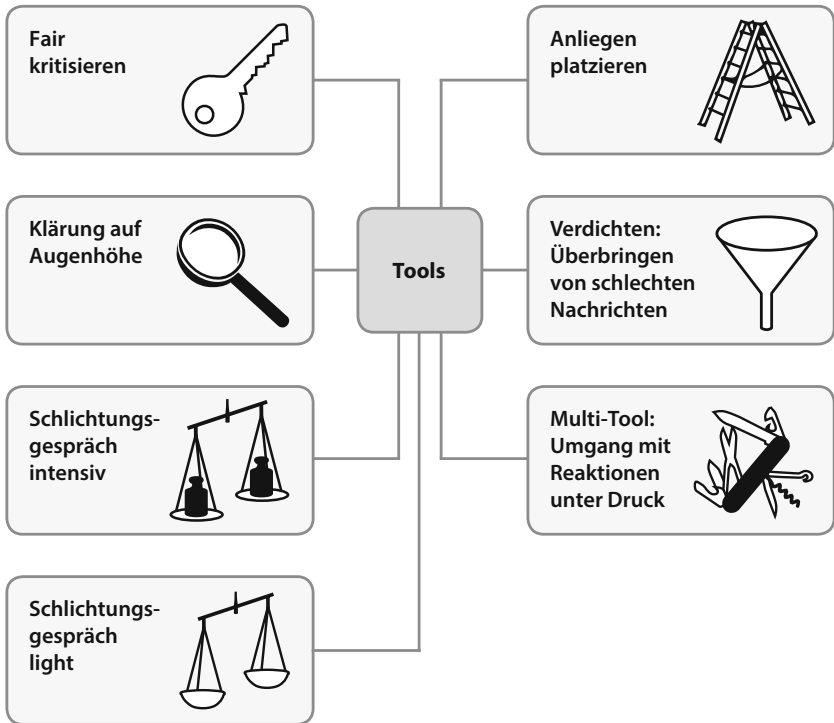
Fair kritisieren

Klärung auf Augenhöhe

Schlichtungsgespräch intensiv

Schlichtungsgespräch light

Tools

Anliegen platzieren

Verdichten: Überbringen von schlechten Nachrichten

Multi-Tool: Umgang mit Reaktionen unter Druck